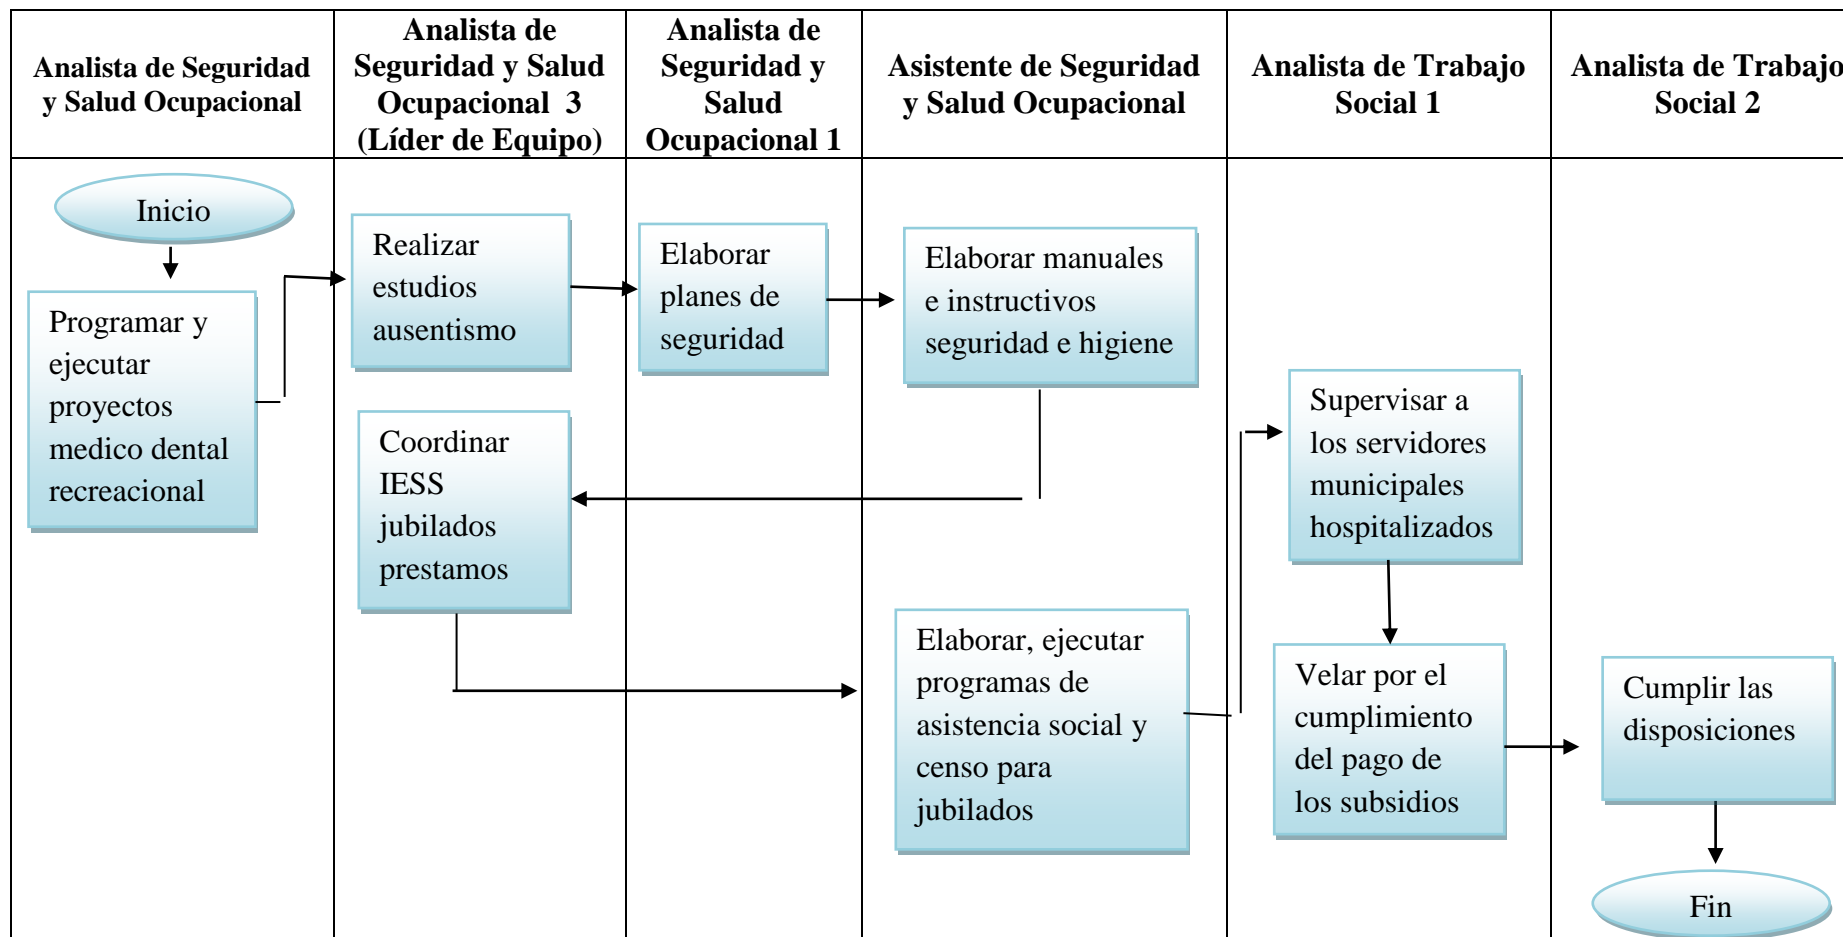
| Analista de Seguridad y Salud Ocupacional | Analista de Seguridad y Salud Ocupacional 3 (Líder de Equipo) | Analista de Seguridad y Salud Ocupacional 1 | Asistente de Seguridad y Salud Ocupacional | Analista de Trabajo Social 1 | Analista de Trabajo Social 2 |
|---|---|---|---|---|---|
| Inicio | | | | | |
| Programar y ejecutar proyectos medico dental recreacional | Realizar estudios ausentismo | Elaborar planes de seguridad | Elaborar manuales e instructivos seguridad e higiene | | |
| | Coordinar IESS jubilados prestamos | | | Supervisar a los servidores municipales hospitalizados | |
| | | | Elaborar, ejecutar programas de asistencia social y censo para jubilados | Velar por el cumplimiento del pago de los subsidios | Cumplir las disposiciones |
| | | | | | Fin |